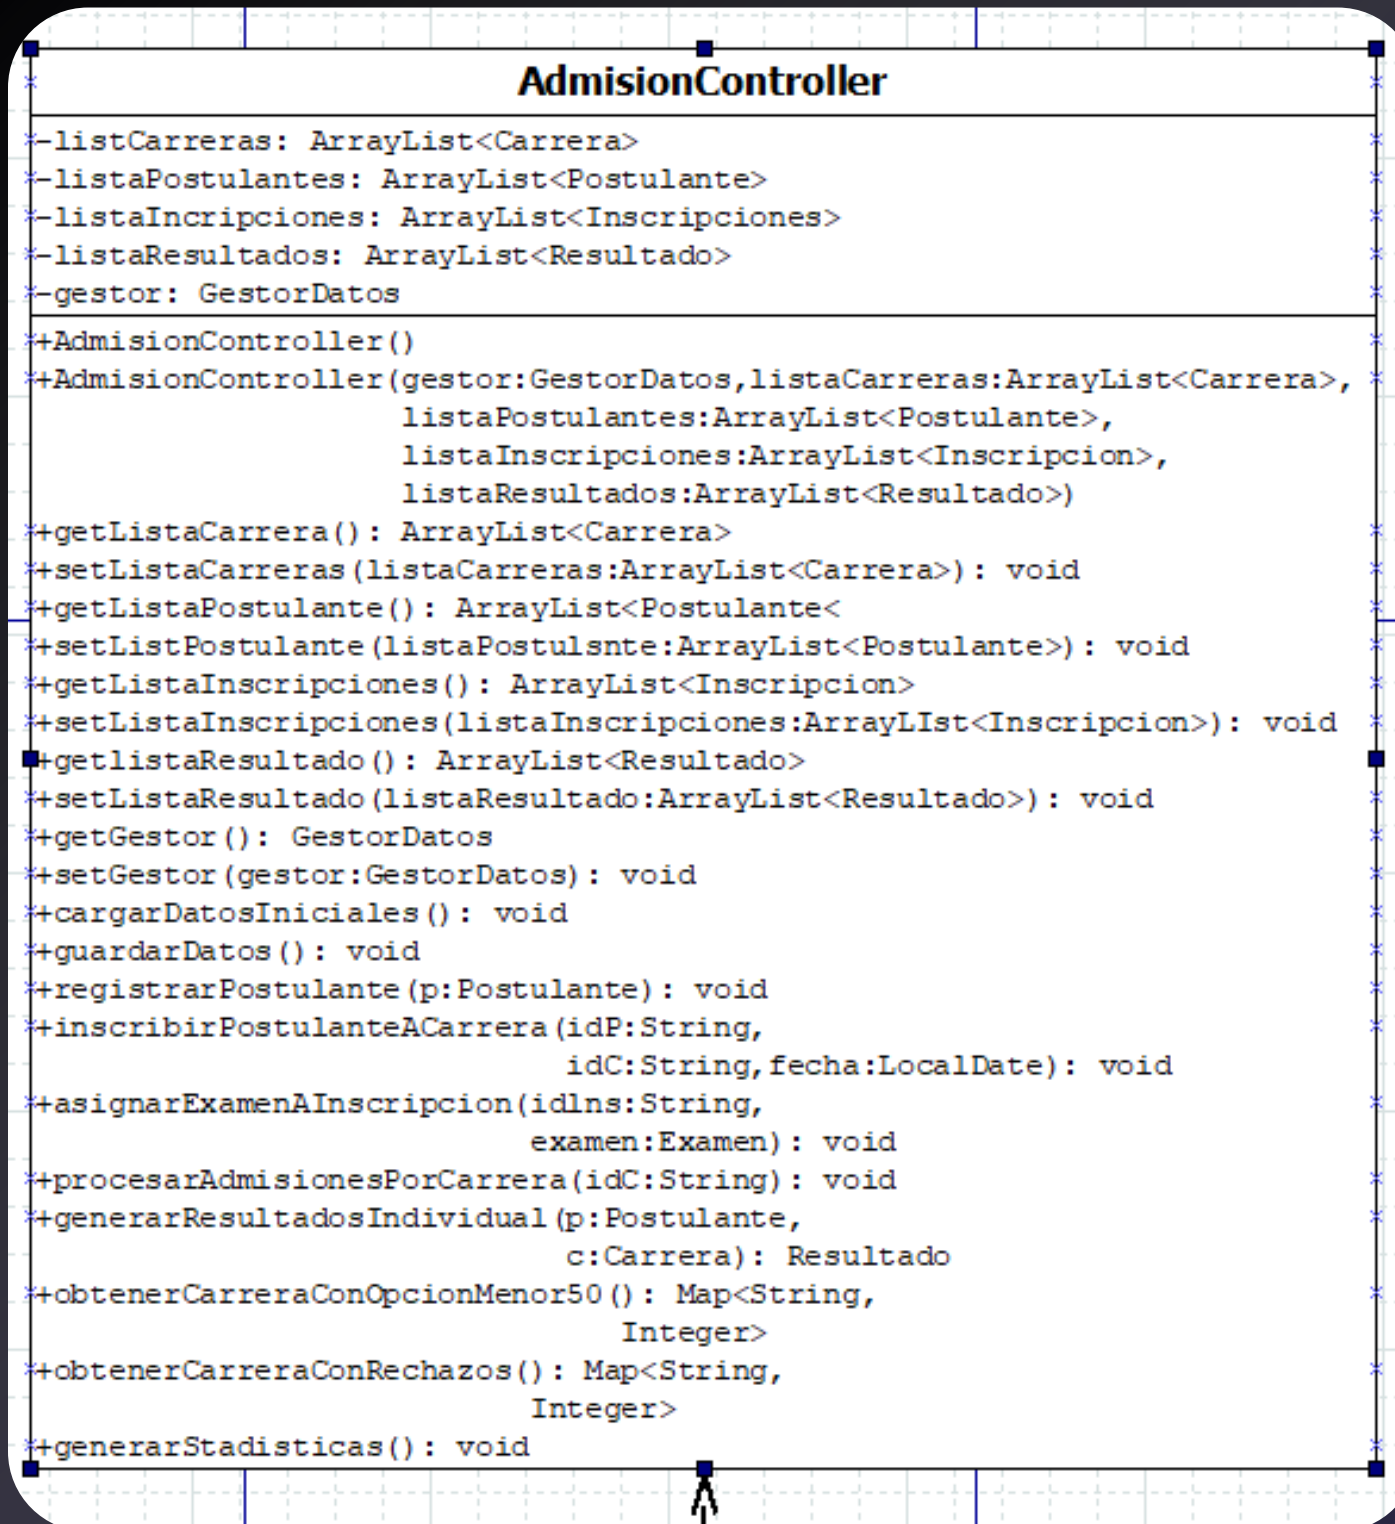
AdmisionController

-listCarreras: ArrayList<Carrera>
-listaPostulantes: ArrayList<Postulante>
-listaIncripciones: ArrayList<Inscripciones>
-listaResultados: ArrayList<Resultado>
-gestor: GestorDatos

+AdmisionController()
+AdmisionController(gestor:GestorDatos,listaCarreras:ArrayList<Carrera>, listaPostulantes:ArrayList<Postulante>, listaInscripciones:ArrayList<Inscripcion>, listaResultados:ArrayList<Resultado>)
+getListaCarrera(): ArrayList<Carrera>
+setListaCarreras(listaCarreras:ArrayList<Carrera>): void
+getListaPostulante(): ArrayList<Postulante<
+setListPostulante(listaPostulsnte:ArrayList<Postulante>): void
+getListaInscripciones(): ArrayList<Inscripcion>
+setListaInscripciones(listaInscripciones:ArrayLIst<Inscripcion>): void
+getlistaResultado(): ArrayList<Resultado>
+setListaResultado(listaResultado:ArrayList<Resultado>): void
+getGestor(): GestorDatos
+setGestor(gestor:GestorDatos): void
+cargarDatosIniciales(): void
+guardarDatos(): void
+registrarPostulante(p:Postulante): void
+inscribirPostulanteACarrera(idP:String, idC:String,fecha:LocalDate): void
+asignarExamenAInscripcion(idlns:String, examen:Examen): void
+procesarAdmisionesPorCarrera(idC:String): void
+generarResultadosIndividual(p:Postulante, c:Carrera): Resultado
+obtenerCarreraConOpcionMenor50(): Map<String, Integer>
+obtenerCarreraConRechazos(): Map<String, Integer>
+generarStadisticas(): void